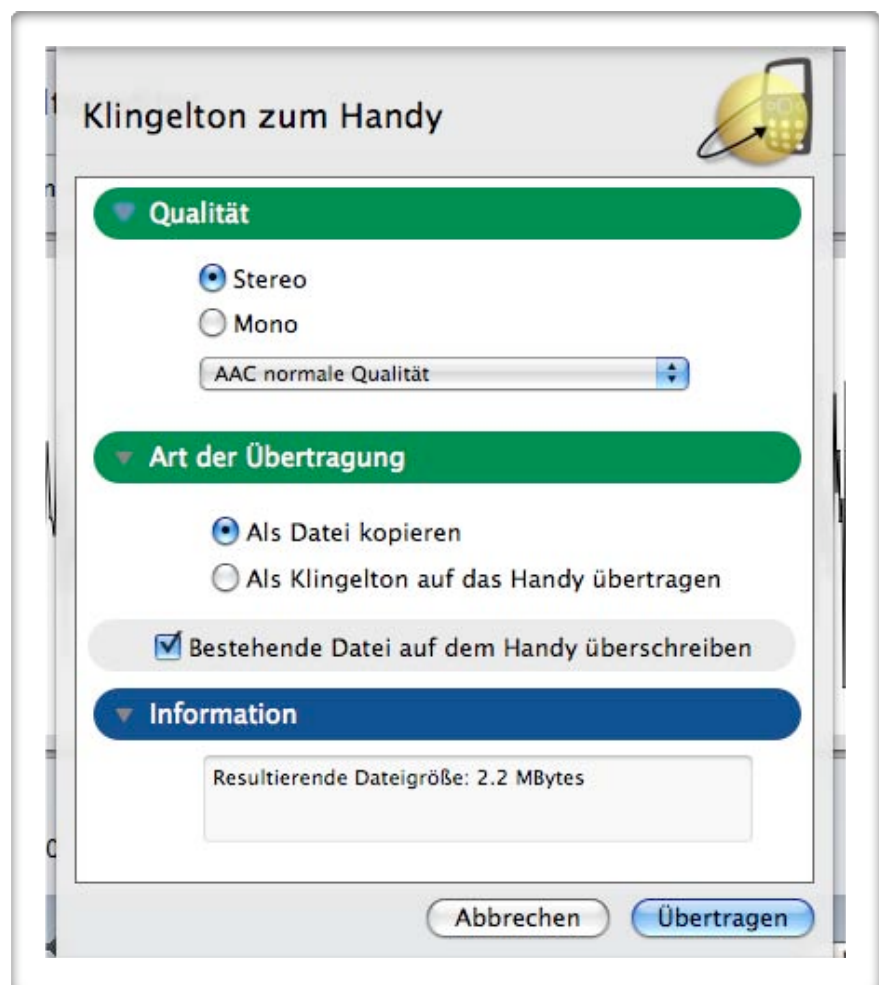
Klingelton zum Handy

Qualität

Stereo
Mono
AAC normale Qualität

Art der Übertragung

Als Datei kopieren
Als Klingelton auf das Handy übertragen

Bestehende Datei auf dem Handy überschreiben

Information

Resultierende Dateigröße: 2.2 MBytes

Abbrechen
Übertragen